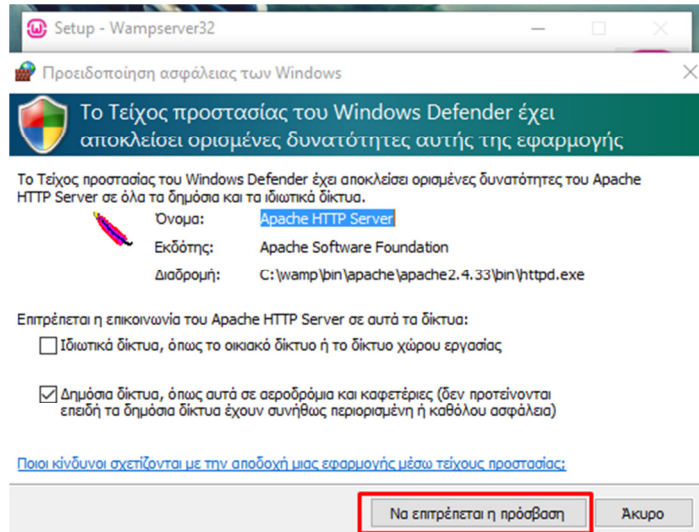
Setup - Wampserver32

Προειδοποίηση ασφαλείας των Windows

Το Τείχος προστασίας του Windows Defender έχει αποκλείσει ορισμένες δυνατότητες αυτής της εφαρμογής

Το Τείχος προστασίας του Windows Defender έχει αποκλείσει ορισμένες δυνατότητες του Apache HTTP Server σε όλα τα δημόσια και τα ιδιωτικά δίκτυα.

Όνομα: Apache HTTP Server
Εκδότης: Apache Software Foundation
Διαδρομή: C:\wamp\bin\apache\apache2.4.33\bin\httpd.exe

Επιτρέπεται η επικοινωνία του Apache HTTP Server σε αυτά τα δίκτυα:

Ιδιωτικά δίκτυα, όπως το οικιακό δίκτυο ή το δίκτυο χώρου εργασίας

Δημόσια δίκτυα, όπως αυτά σε αεροδρόμια και καφετέριες (δεν προτείνονται επειδή τα δημόσια δίκτυα έχουν συνήθως περιορισμένη ή καθόλου ασφάλεια)

Ποιοι κίνδυνοι σχετίζονται με την αποδοχή μιας εφαρμογής μέσω τείχους προστασίας;

Να επιτρέπεται η πρόσβαση
Άκυρο